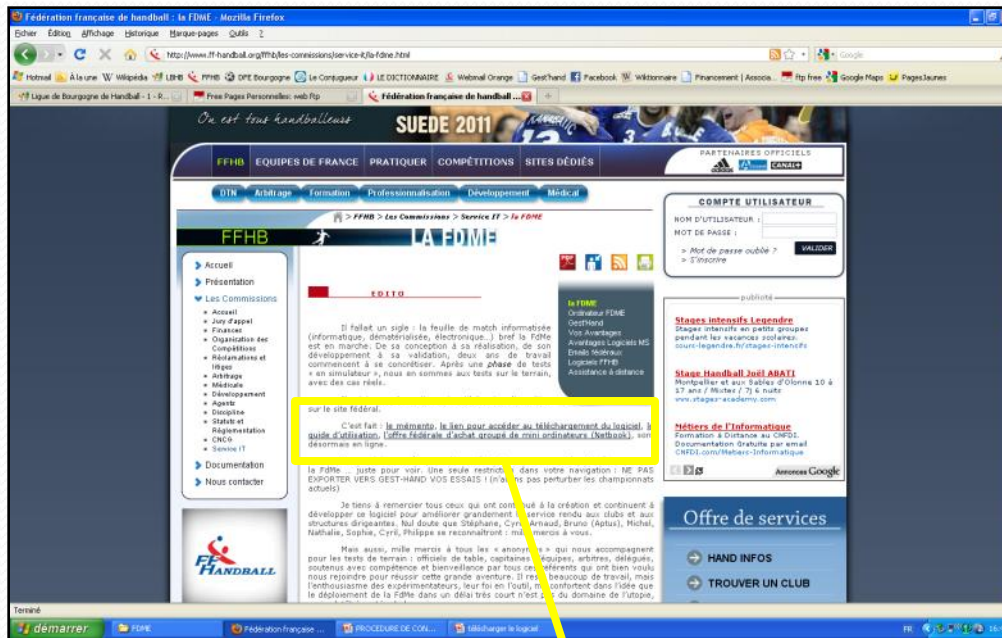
Fédération française de handball : la FDME - Mozilla Firefox

Fichier Édition Affichage Historique Marque-pages Outils ?

http://www.ff-handball.org/ffhb/les-commissions/service-it/la-fdme.html

Google

Hotmail À la une Wikipédia LBHB FFHB DFE Bourgogne Le Conjugueur LE DICTIONNAIRE Webmail Orange Gest'hand Facebook Wiktionnaire Financement | Associa... ftp free Google Maps PagesJaunes

Ligue de Bourgogne de Handball - 1 - R... Free Pages Personnelles: web ftp Fédération française de handball ...

On est tous handballeurs SUEDE 2011

FFHB EQUIPES DE FRANCE PRATIQUER COMPÉTITIONS SITES DÉDIÉS

PARTENAIRES OFFICIELS

DTN Arbitrage Formation Professionnalisation Développement Médical

> FFHB > Les Commissions > Service IT > la FDME

FFHB LA FDME

COMPTE UTILISATEUR
NOM D'UTILISATEUR :
MOT DE PASSE :
> Mot de passe oublié ?
> S'inscrire
VALIDER

Accueil
Présentation
Les Commissions
Accueil
Jury d'appel
Finances
Organisation des Compétitions
Réclamations et litiges
Arbitrage
Médicale
Développement
Agents
Discipline
Statuts et Réglementation
CNCG
Service IT
Documentation
Nous contacter

EDITO

Il fallait un sigle : la feuille de match informatisée (informatique, dématérialisée, électronique...) bref la FdMe est en marche. De sa conception à sa réalisation, de son développement à sa validation, deux ans de travail commencent à se concrétiser. Après une phase de tests « en simulateur », nous en sommes aux tests sur le terrain, avec des cas réels.

sur le site fédéral.

C'est fait : le mémento, le lien pour accéder au téléchargement du logiciel, le guide d'utilisation, l'offre fédérale d'achat groupé de mini ordinateurs (Netbook), sont désormais en ligne.

la FdMe ... juste pour voir. Une seule restriction dans votre navigation : NE PAS EXPORTER VERS GEST-HAND VOS ESSAIS ! (n'allons pas perturber les championnats actuels)

Je tiens à remercier tous ceux qui ont contribué à la création et continuent à développer ce logiciel pour améliorer grandement le service rendu aux clubs et aux structures dirigeantes. Nul doute que Stéphane, Cyril, Arnaud, Bruno (Aptus), Michel, Nathalie, Sophie, Cyril, Philippe se reconnaîtront : merci encore à vous.

Mais aussi, mille mercis à tous les « anonymes » qui nous accompagnent pour les tests de terrain : officiels de table, capitaines d'équipes, arbitres, délégués, soutenus avec compétence et bienveillance par tous ces référents qui ont bien voulu nous rejoindre pour réussir cette grande aventure. Il reste beaucoup de travail, mais l'enthousiasme des expérimentateurs, leur foi en l'outil, me confortent dans l'idée que le déploiement de la FdMe dans un délai très court n'est pas du domaine de l'utopie,

la FDME
Ordinateur FDME
Gest'Hand
Vos Avantages
Avantages Logiciels MS
Emails fédéraux
Logiciels FFHB
Assistance à distance

publicité

Stages intensifs Legendre
Stages intensifs en petits groupes pendant les vacances scolaires.
cours-legendre.fr/stages-intensifs

Stage Handball Joël ABATI
Montpellier et aux Sables d'Olonne 10 à 17 ans / Mixte / 7j 6 nuits
www.stages-academy.com

Métiers de l'Informatique
Formation à Distance au CNFDI. Documentation Gratuite par email
CNFDI.com/Metiers-Informatique

Annonces Google

Offre de services
HAND INFOS
TROUVER UN CLUB

FF HANDBALL

Terminé

démarrer FDME Fédération française ... PROCEDURE DE CON... télécharger le logiciel FR